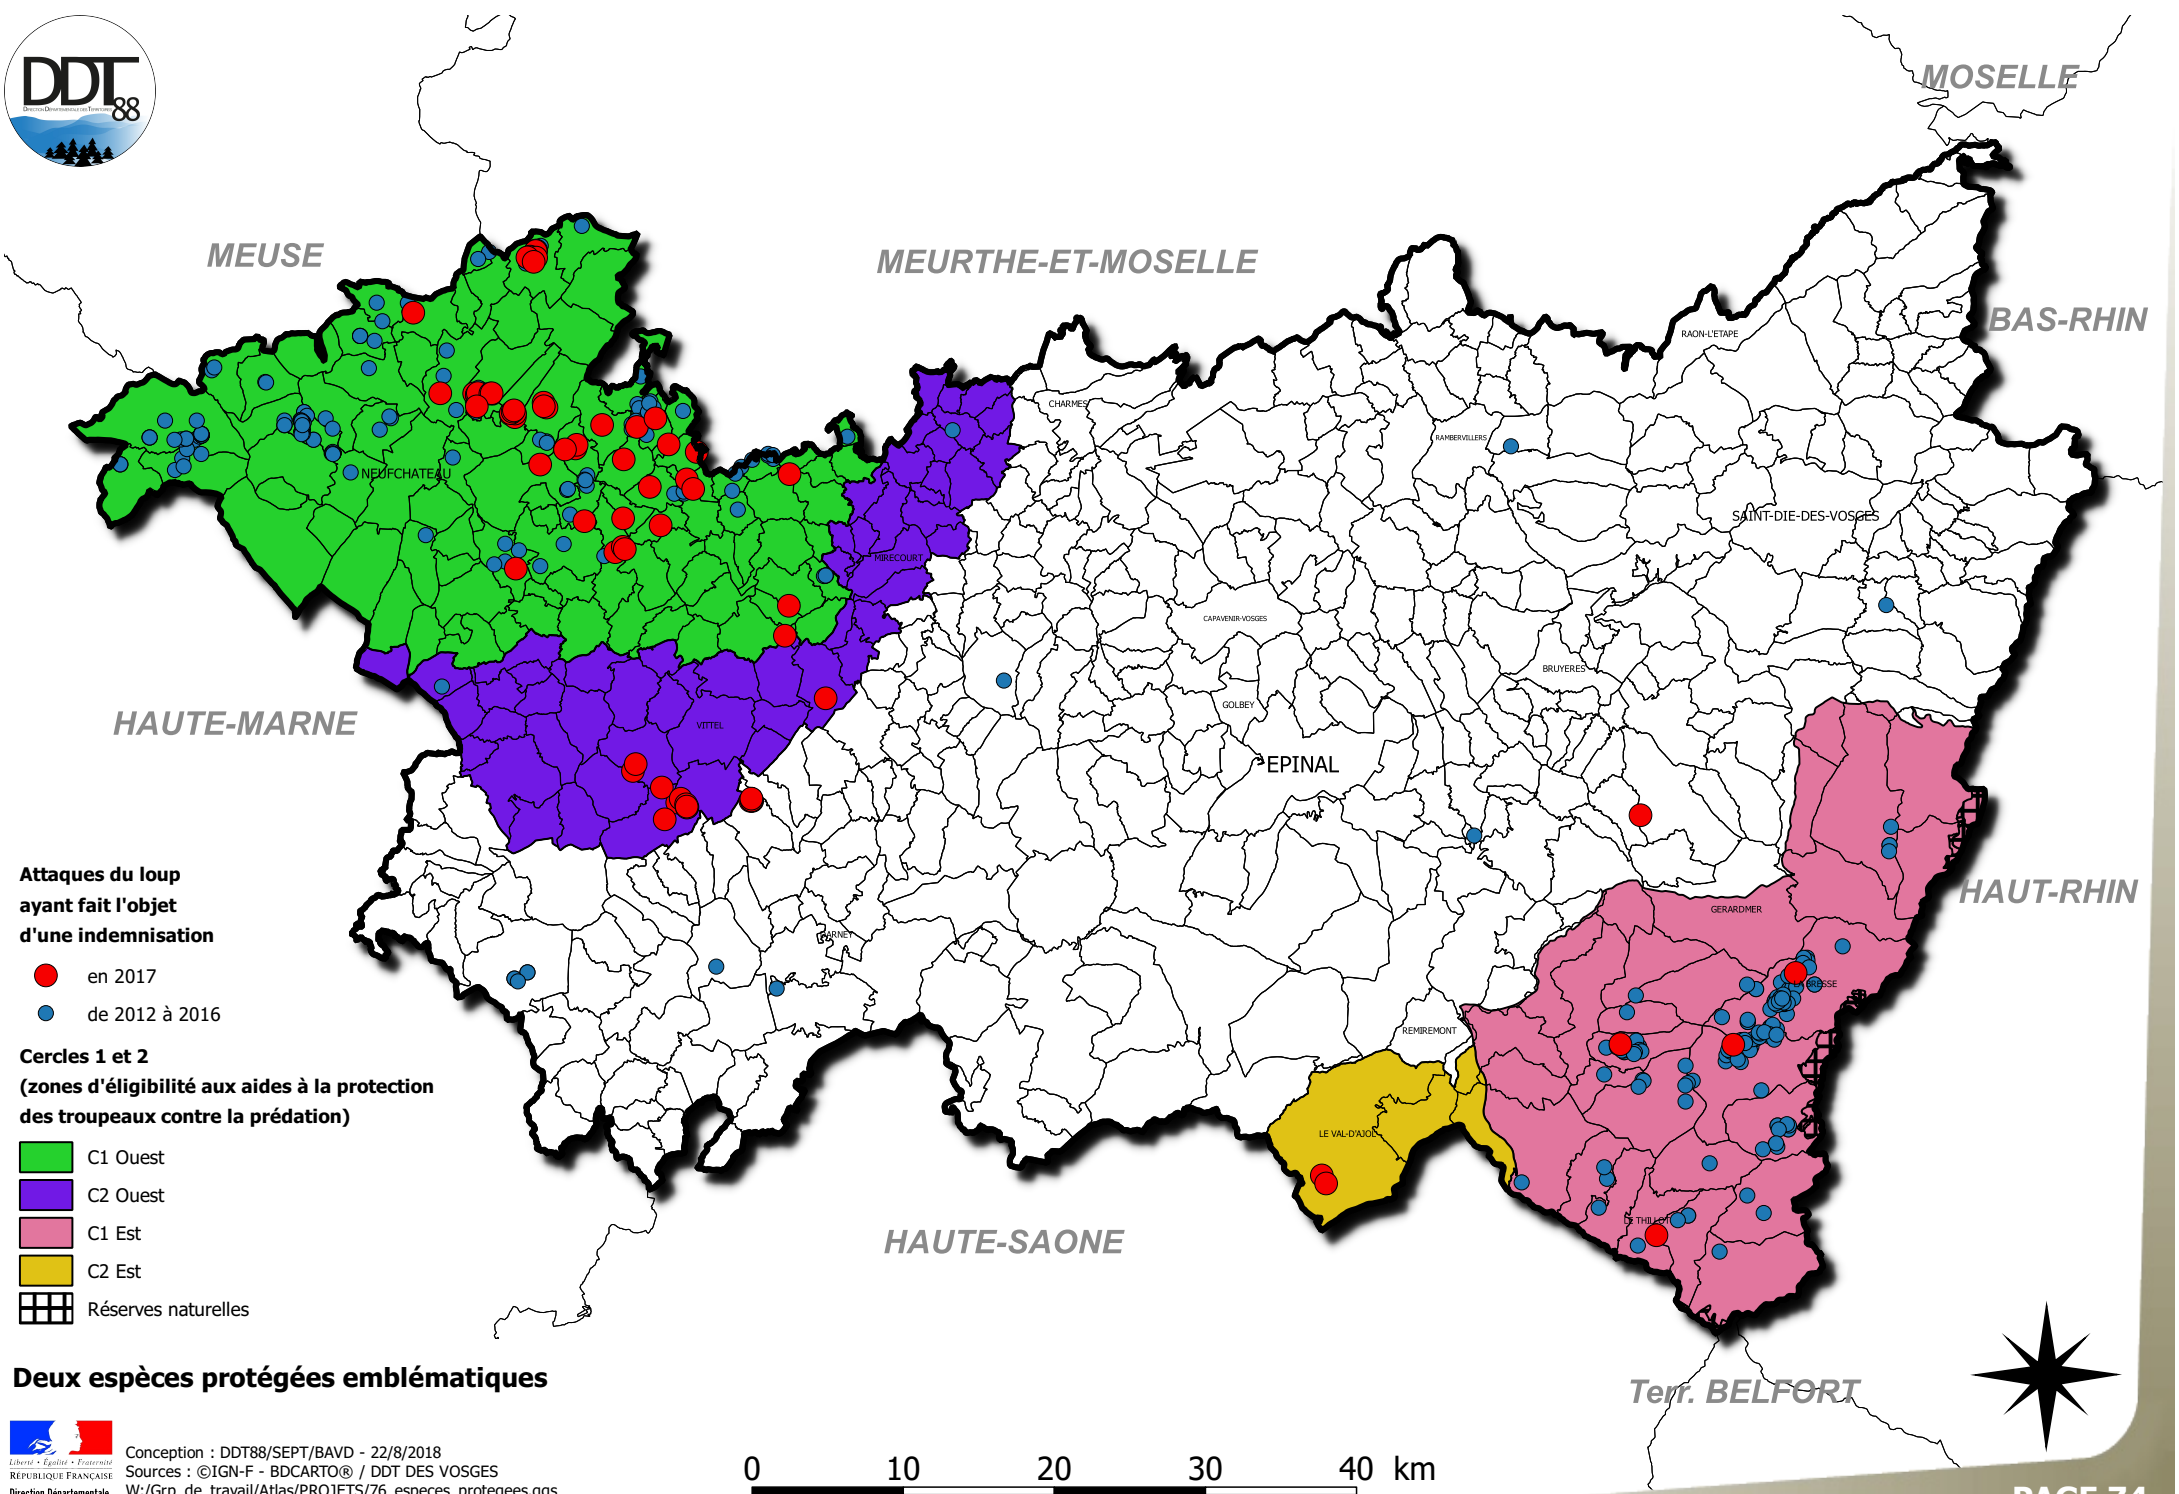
DDT 88

MOSELLE

MEUSE

MEURTHE-ET-MOSELLE

BAS-RHIN

RAON-L'ETAPE

CHARMES

RAMBERVILLERS

NEUFCHATEAU

SAINT-DIE-DES-VOSGES

MIRECOURT

CAPAVENIR-VOSGES

BRUYERES

GOLBEY

VITTEL

HAUTE-MARNE

EPINAL

HAUT-RHIN

GERARDMER

DARNEY

LA BRESSE

REMIREMONT

LE VAL-D'AJOL

LE THILLOT

HAUTE-SAONE

Terr. BELFORT

Attaques du loup ayant fait l'objet d'une indemnisation

en 2017

de 2012 à 2016

Cercles 1 et 2 (zones d'éligibilité aux aides à la protection des troupeaux contre la prédation)

C1 Ouest

C2 Ouest

C1 Est

C2 Est

Réserves naturelles

Deux espèces protégées emblématiques

Liberté • Égalité • Fraternité
République Française
Direction Départementale

Conception : DDT88/SEPT/BAVD - 22/8/2018
Sources : ©IGN-F - BDCARTO® / DDT DES VOSGES
W:/Grp_de_travail/Atlas/PROJETS/76_especes_protegees.qgs

0 10 20 30 40 km

PAGE 74